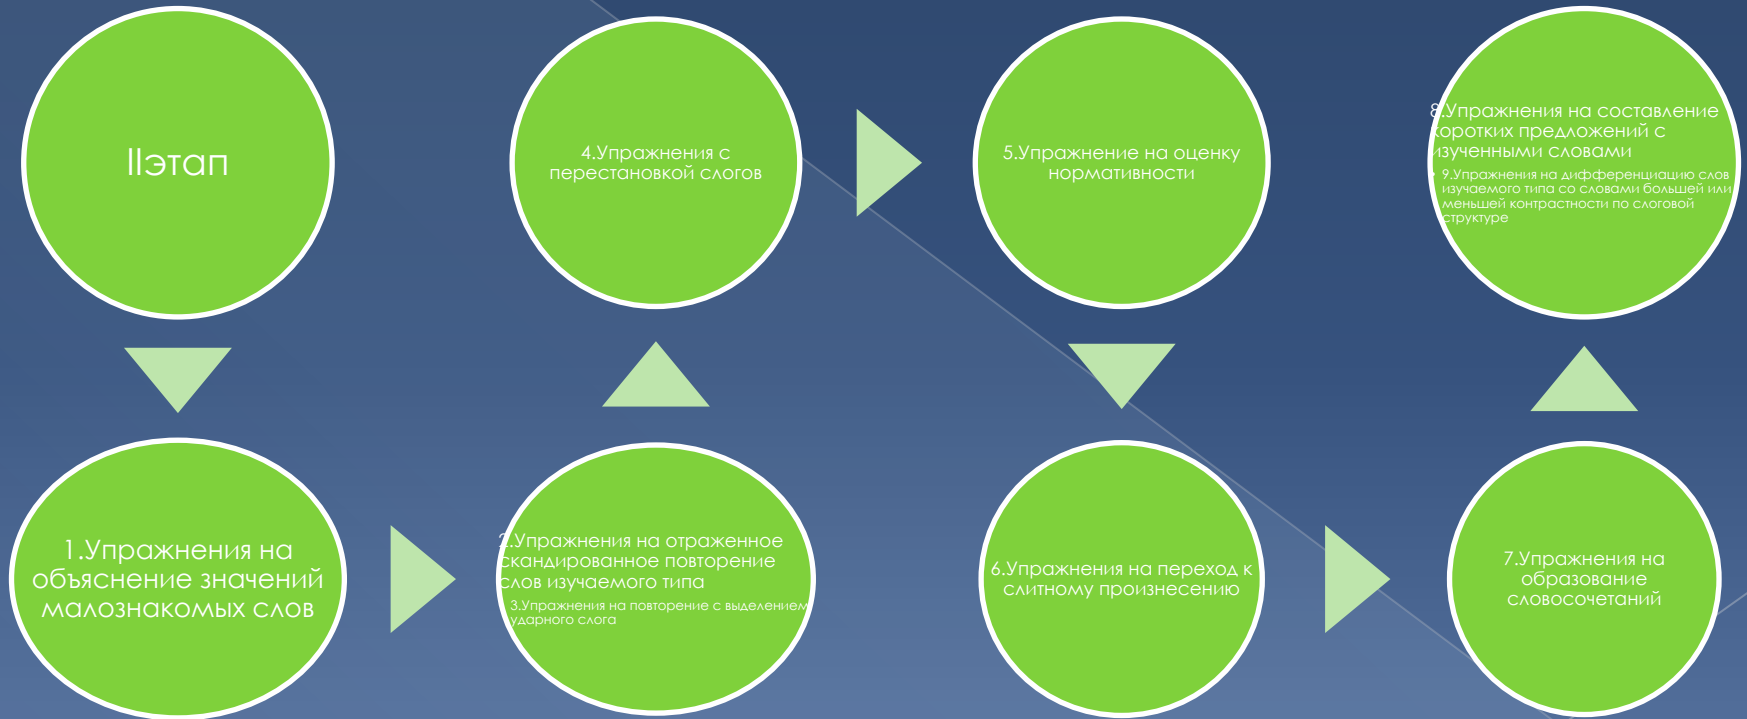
IIэтап

1.Упражнения на объяснение значений малознакомых слов

2.Упражнения на отраженное скандированное повторение слов изучаемого типа

3.Упражнения на повторение с выделением ударного слога

4.Упражнения с перестановкой слогов

5.Упражнение на оценку нормативности

6.Упражнения на переход к слитному произнесению

7.Упражнения на образование словосочетаний

8.Упражнения на составление коротких предложений с изученными словами

9.Упражнения на дифференциацию слов изучаемого типа со словами большей или меньшей контрастности по слоговой структуре